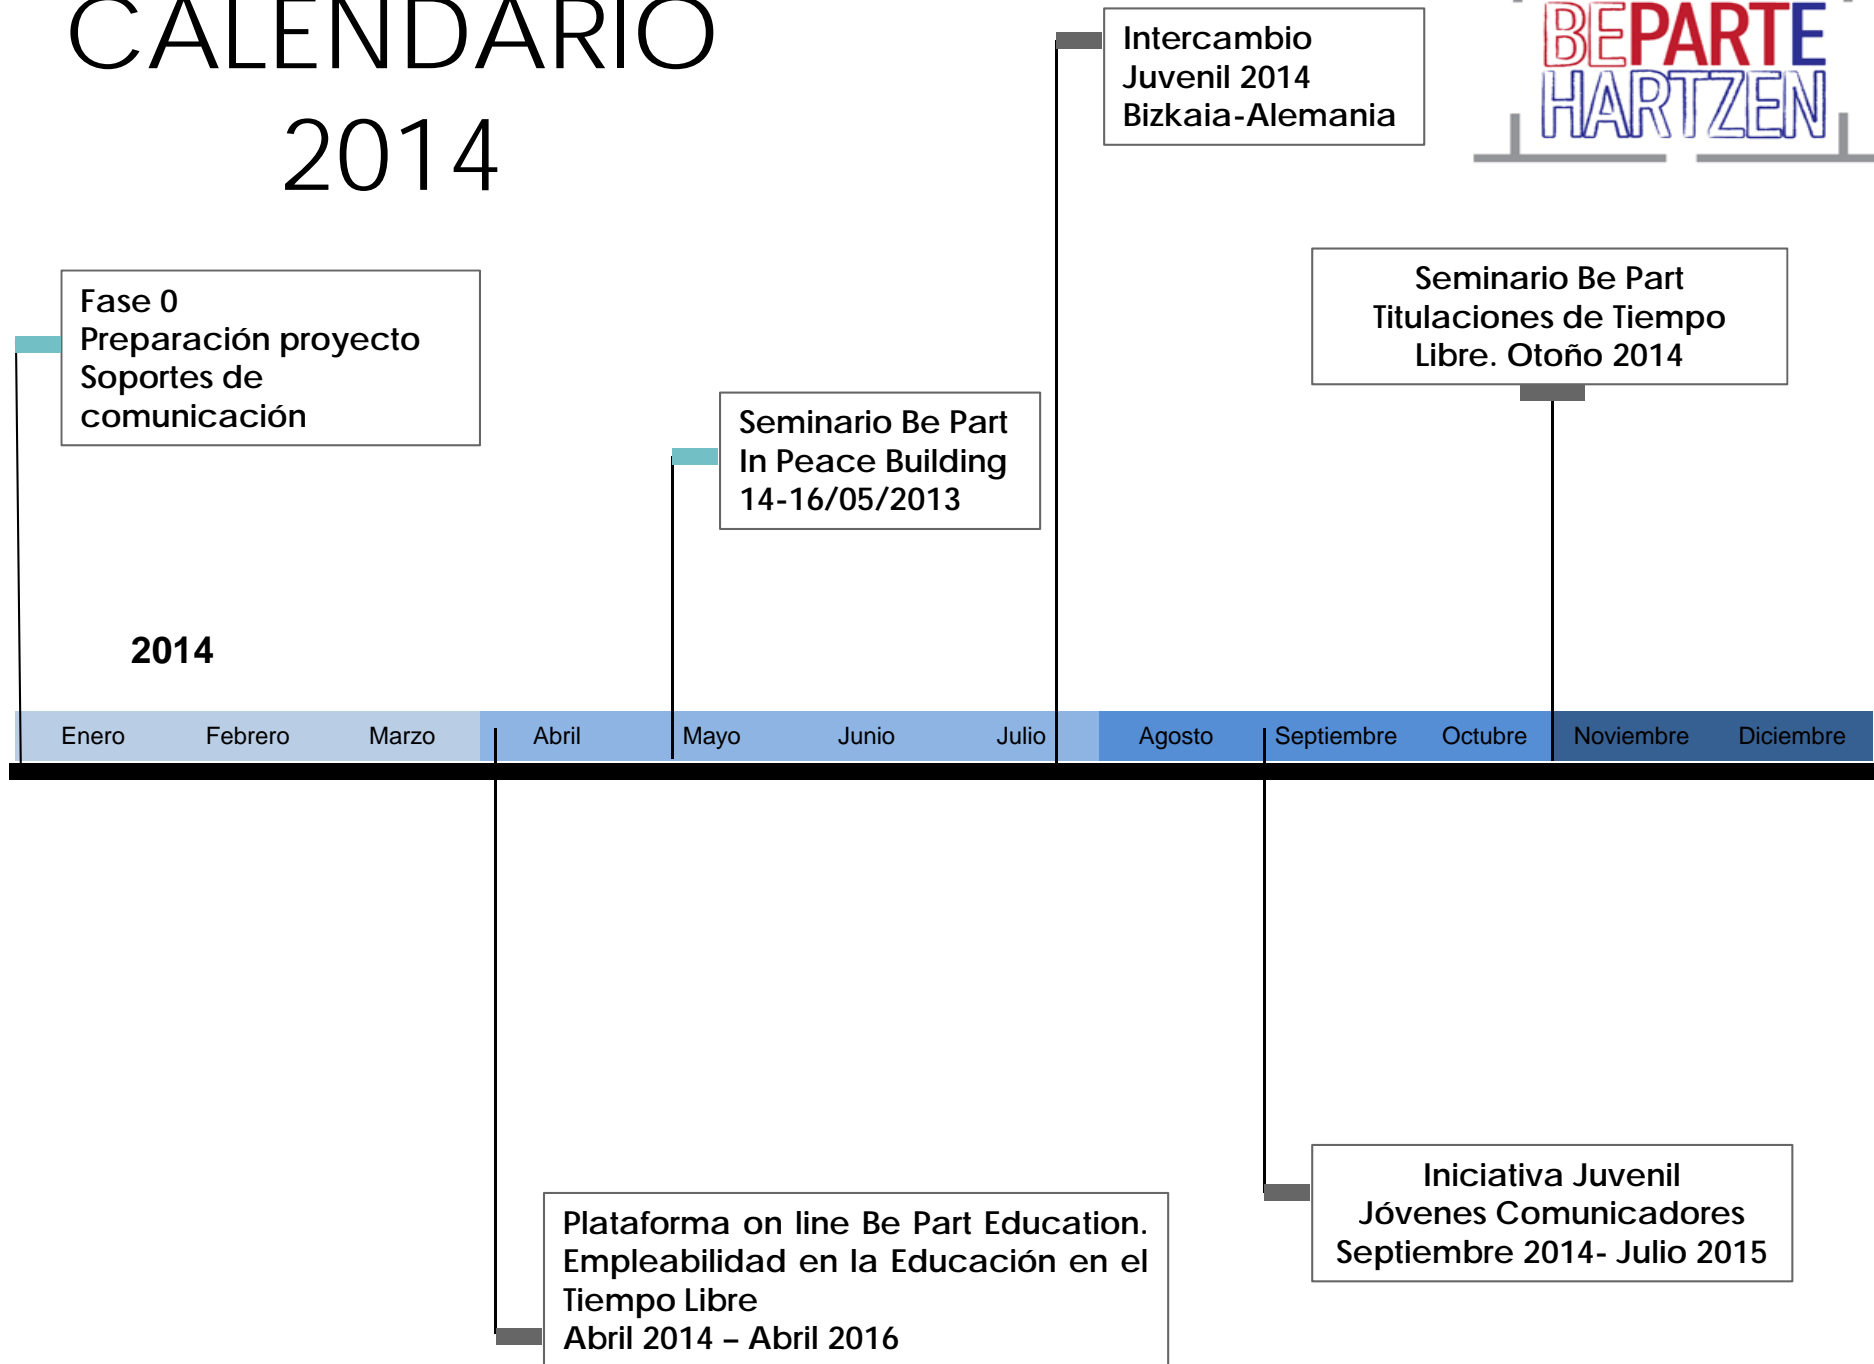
CALENDARIO 2014

Intercambio Juvenil 2014 Bizkaia-Alemania

BEPARTE HARTZEN

Seminario Be Part Titulaciones de Tiempo Libre. Otoño 2014

Fase 0
Preparación proyecto
Soportes de comunicación

Seminario Be Part In Peace Building 14-16/05/2013

2014

| Enero | Febrero | Marzo | Abril | Mayo | Junio | Julio | Agosto | Septiembre | Octubre | Noviembre | Diciembre |
|---|---|---|---|---|---|---|---|---|---|---|---|

Iniciativa Juvenil
Jóvenes Comunicadores
Septiembre 2014- Julio 2015

Plataforma on line Be Part Education. Empleabilidad en la Educación en el Tiempo Libre
Abril 2014 – Abril 2016